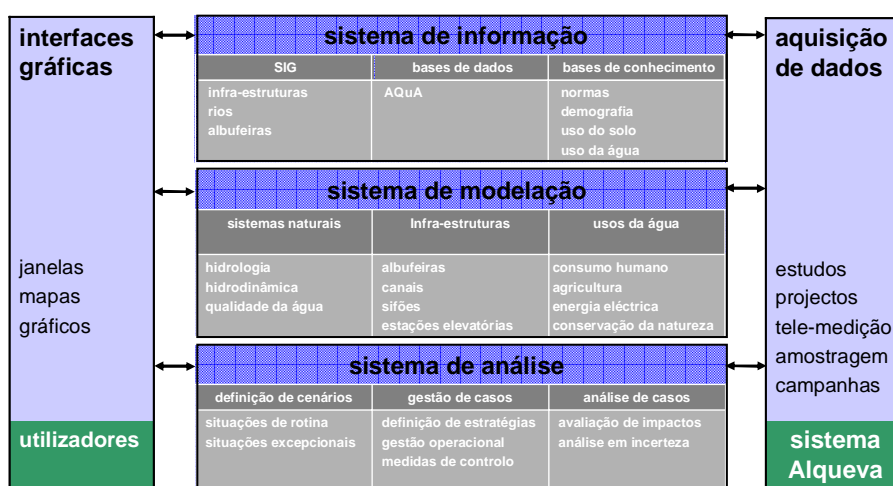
interfaces gráficas

janelas
mapas
gráficos

utilizadores

sistema de informação

| SIG | bases de dados | bases de conhecimento |
|---|---|---|
| infra-estruturas<br>rios<br>albufeiras | AQuA | normas<br>demografia<br>uso do solo<br>uso da água |

sistema de modelação

| sistemas naturais | Infra-estruturas | usos da água |
|---|---|---|
| hidrologia<br>hidrodinâmica<br>qualidade da água | albufeiras<br>canais<br>sifões<br>estações elevatórias | consumo humano<br>agricultura<br>energia eléctrica<br>conservação da natureza |

sistema de análise

| definição de cenários | gestão de casos | análise de casos |
|---|---|---|
| situações de rotina<br>situações excepcionais | definição de estratégias<br>gestão operacional<br>medidas de controlo | avaliação de impactos<br>análise em incerteza |

aquisição de dados

estudos
projectos
tele-medição
amostragem
campanhas

sistema Alqueva